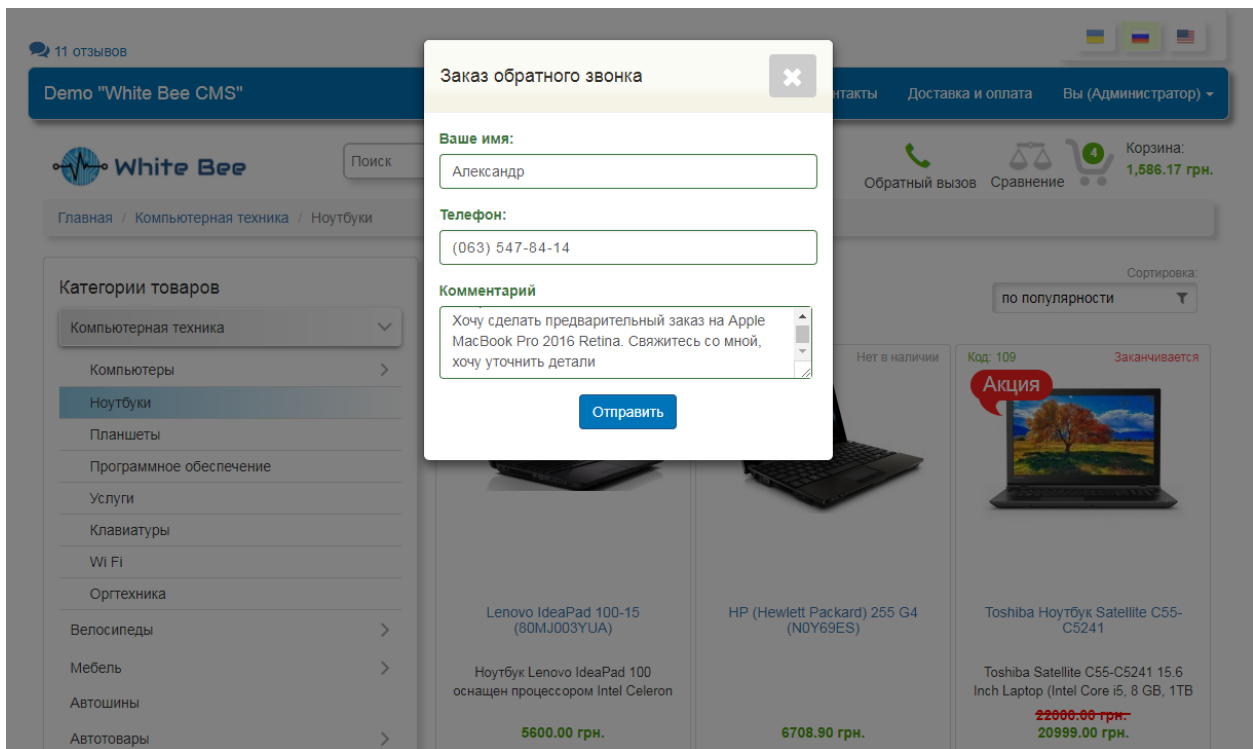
11 отзывов

Demo "White Bee CMS"

нтакты Доставка и оплата Вы (Администратор)

White Bee

Поиск

Обратный вызов Сравнение 4 Корзина: 1,586.17 грн.

Главная / Компьютерная техника / Ноутбуки

Категории товаров

Компьютерная техника

Компьютеры

Ноутбуки

Планшеты

Программное обеспечение

Услуги

Клавиатуры

Wi Fi

Оргтехника

Велосипеды

Мебель

Автошины

Автотовары

Сортировка:

по популярности

Нет в наличии

Код: 109 Заканчивается

Акция

Lenovo IdeaPad 100-15 (80MJ003YUA)

Ноутбук Lenovo IdeaPad 100 оснащен процессором Intel Celeron

5600.00 грн.

HP (Hewlett Packard) 255 G4 (N0Y69ES)

6708.90 грн.

Toshiba Ноутбук Satellite C55-C5241

Toshiba Satellite C55-C5241 15.6 Inch Laptop (Intel Core i5, 8 GB, 1TB

22000.00 грн.

20999.00 грн.

Заказ обратного звонка

Ваше имя:

Александр

Телефон:

(063) 547-84-14

Комментарий

Хочу сделать предварительный заказ на Apple MacBook Pro 2016 Retina. Свяжитесь со мной, хочу уточнить детали

Отправить